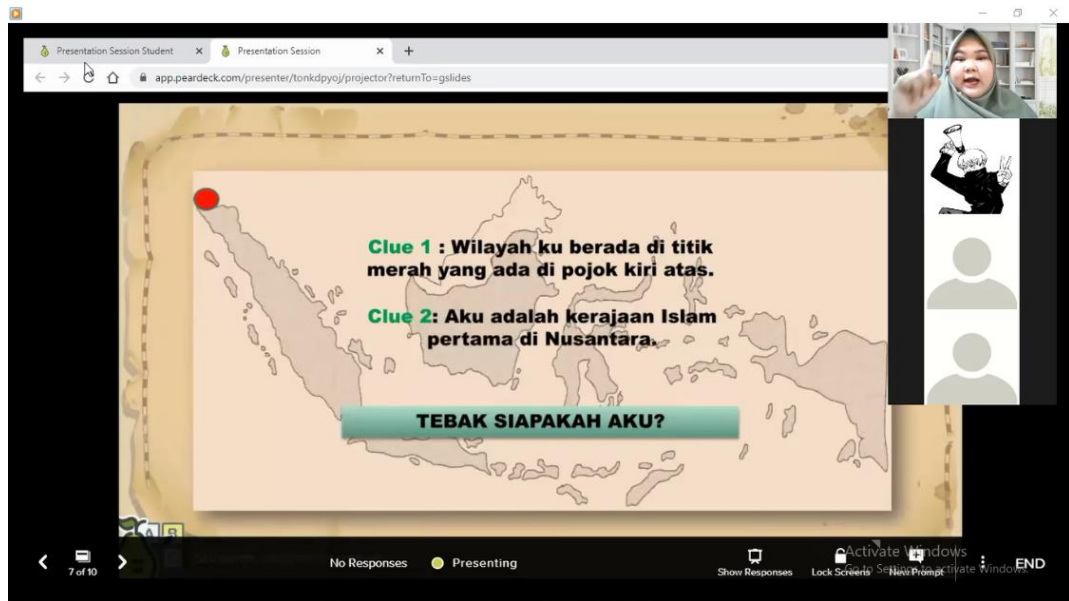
Presentation Session Student ×
Presentation Session ×
+
app.peardeck.com/presenter/tonkdpyoj/projector?returnTo=gslides

Clue 1 : Wilayah ku berada di titik merah yang ada di pojok kiri atas.

Clue 2: Aku adalah kerajaan Islam pertama di Nusantara.

TEBAK SIAPAKAH AKU?

7 of 10
No Responses
Presenting
Show Responses
Lock Screens
New Prompt
Activate Windows
Go to Settings to activate Windows.
END